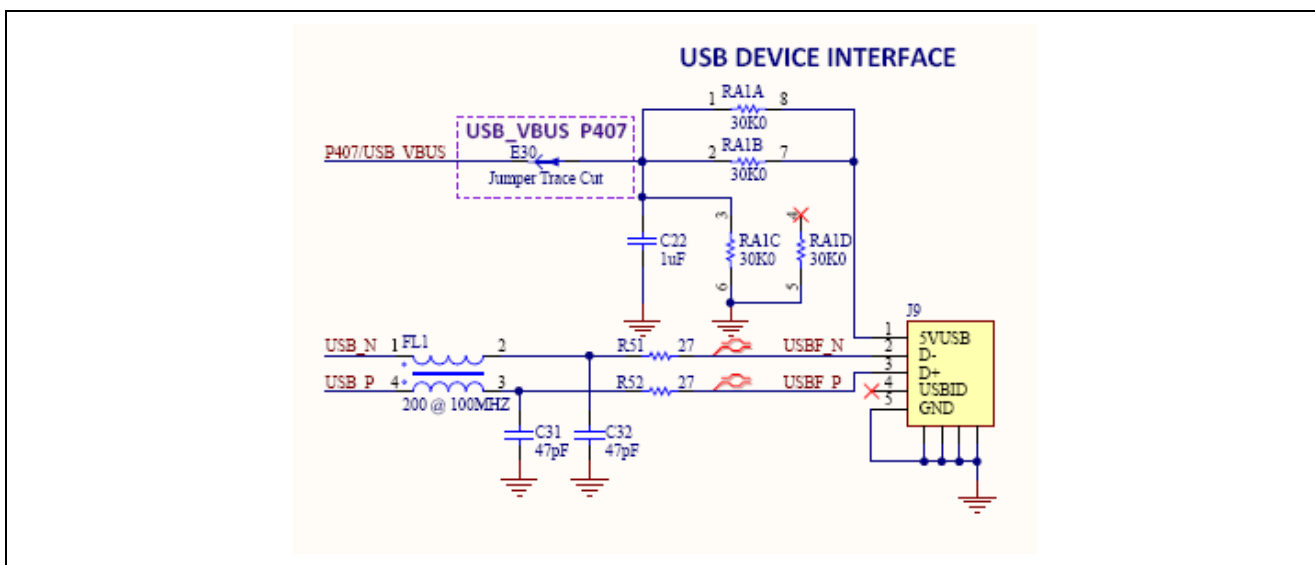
USB DEVICE INTERFACE

1 RA1A 8
30K0

USB_VBUS P407
P407/USB VBUS
E30
Jumper Trace Cut

2 RA1B 7
30K0

3
4
C22
1uF
RA1C
30K0
RA1D
30K0
6
5

J9
USB_N 1 FL1 2
USB_P 4 3
200 @ 100MHZ
R51 27
R52 27
USBF_N
USBF_P
1 5VUSB
2 D-
3 D+
4 USBID
5 GND

C31
47pF
C32
47pF